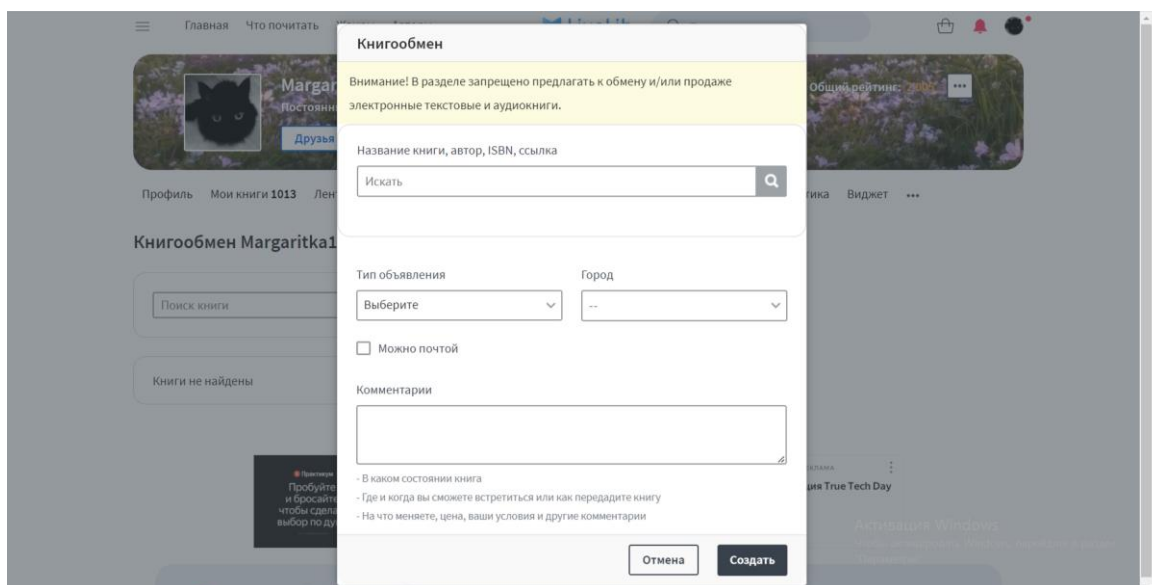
Главная Что почитать

Margar
Постоянн
Друзья

Общий рейтинг:

Профиль Мои книги 1013 Лен

тика Виджет •••

Книгообмен Margaritka1

Поиск книги

Книги не найдены

Пробуйте
и бросайте
чтобы сдела
выбор по ду

ия True Tech Day

Книгообмен

Внимание! В разделе запрещено предлагать к обмену и/или продаже электронные текстовые и аудиокниги.

Название книги, автор, ISBN, ссылка

Искать

Тип объявления

Выберите

Город

--

Можно почтой

Комментарии

- В каком состоянии книга
- Где и когда вы сможете встретиться или как передадите книгу
- На что меняете, цена, ваши условия и другие комментарии

Отмена

Создать

Активация Windows